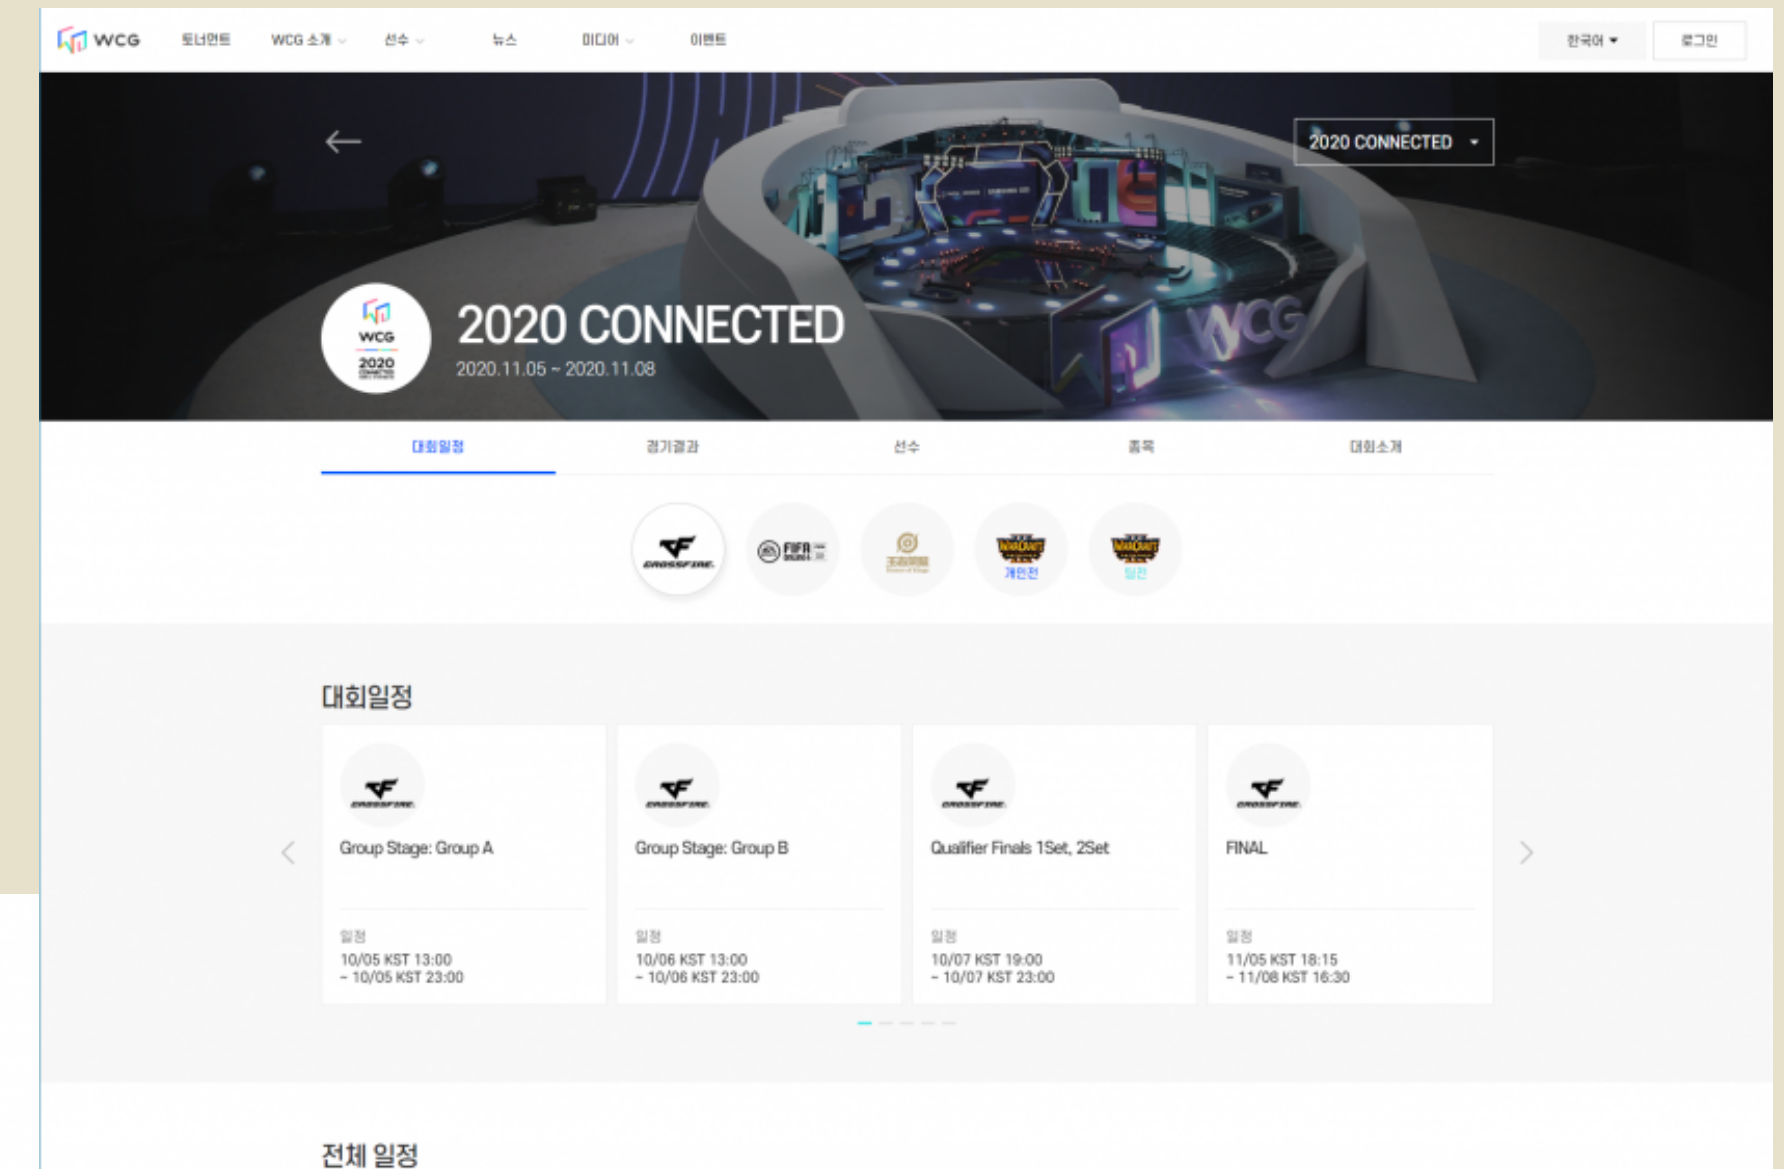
WCG 토너먼트 WCG 소개 선수 뉴스 미디어 이벤트 한국어 로그인

2020 CONNECTED

WCG 2020

2020 CONNECTED

2020.11.05 ~ 2020.11.08

대회일정 경기결과 선수 종목 대회소개

CROSSFIRE FIFA 개인전 팀전

대회일정

CROSSFIRE
Group Stage: Group A
일정
10/05 KST 13:00 ~ 10/05 KST 23:00

CROSSFIRE
Group Stage: Group B
일정
10/06 KST 13:00 ~ 10/06 KST 23:00

CROSSFIRE
Qualifier Finals 1Set, 2Set
일정
10/07 KST 19:00 ~ 10/07 KST 23:00

CROSSFIRE
FINAL
일정
11/05 KST 18:15 ~ 11/08 KST 16:30

전체 일정